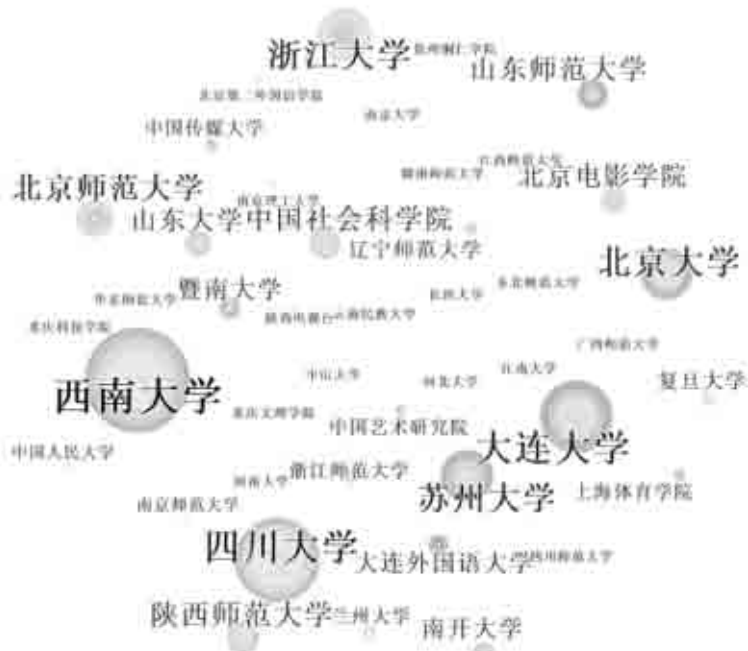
浙江大学 杭州师范学院
山东师范大学
北京第二外国语学院
南京大学
中国传媒大学
北京师范大学
北京电影学院
山东大学 中国社会科学院
辽宁师范大学
北京大学
暨南大学
华东师范大学
重庆科技学院
陕西电视台
西南大学
中山大学
河北大学
江南大学
复旦大学
中国艺术研究院
大连大学
中国人民大学
浙江师范大学
苏州大学
上海体育学院
南京师范大学
四川大学
大连外国语大学
陕西师范大学
兰州大学
南开大学